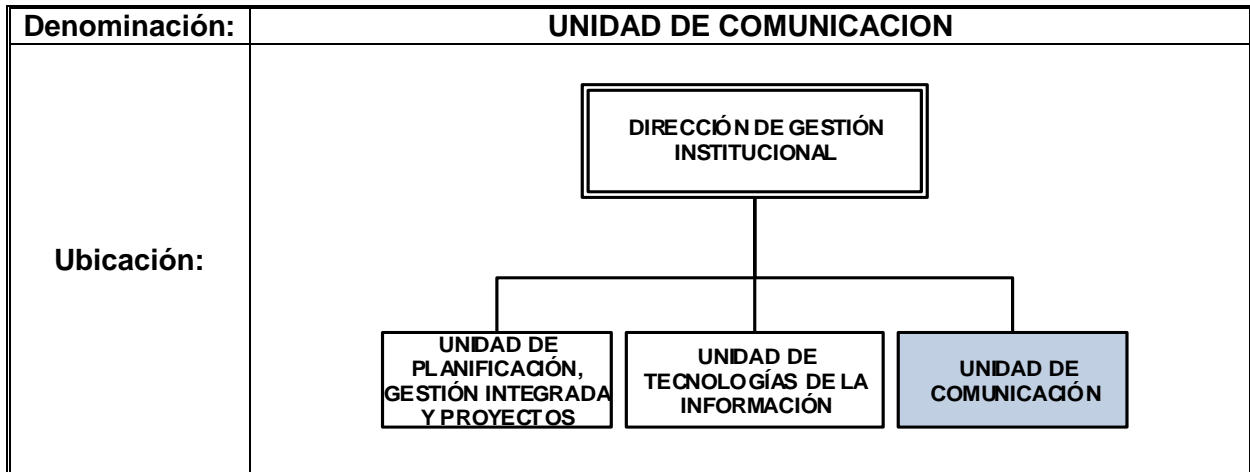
| Denominación: | UNIDAD DE COMUNICACION |
|---|---|
| Ubicación: | DIRECCIÓN DE GESTIÓN INSTITUCIONAL<br>UNIDAD DE PLANIFICACIÓN, GESTIÓN INTEGRADA Y PROYECTOS<br>UNIDAD DE TECNOLOGÍAS DE LA INFORMACIÓN<br>UNIDAD DE COMUNICACIÓN |